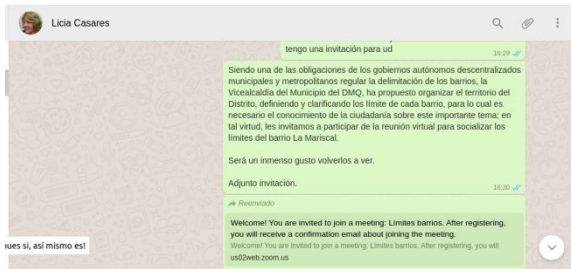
Licia Casares

tengo una invitación para ud
16:29

Siendo una de las obligaciones de los gobiernos autónomos descentralizados municipales y metropolitanos regular la delimitación de los barrios, la Vicealcaldía del Municipio del DMQ, ha propuesto organizar el territorio del Distrito, definiendo y clarificando los límite de cada barrio, para lo cual es necesario el conocimiento de la ciudadanía sobre este importante tema; en tal virtud, les invitamos a participar de la reunión virtual para socializar los límites del barrio La Mariscal.

Será un inmenso gusto volverlos a ver.

Adjunto invitación.
16:30

Reenviado

Welcome! You are invited to join a meeting: Limites barrios. After registering, you will receive a confirmation email about joining the meeting.
Welcome! You are invited to join a meeting: Limites barrios. After registering, you will
us02web.zoom.us

ues si, así mismo es!